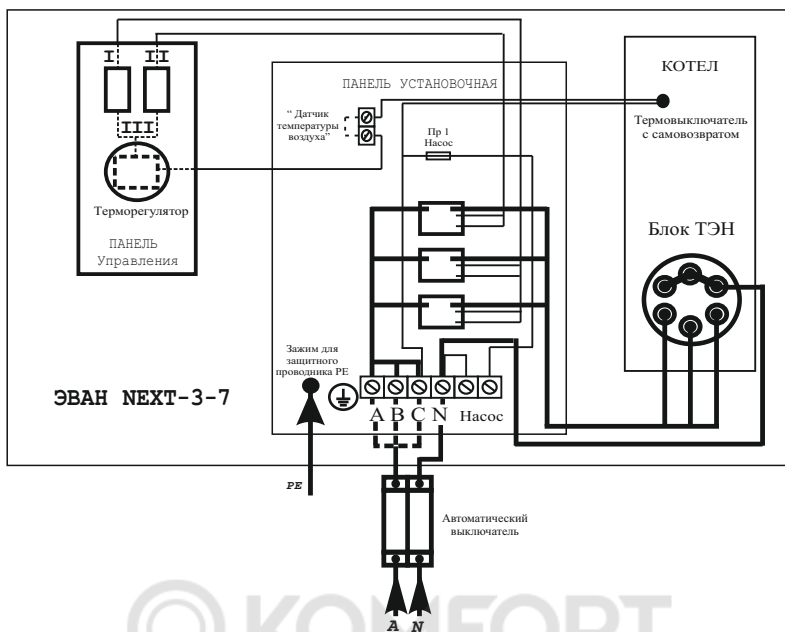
I
II
III
Терморегулятор
ПАНЕЛЬ
Управления

ПАНЕЛЬ УСТАНОВОЧНАЯ
" Датчик температуры воздуха"
Пр 1
Насос

КОТЕЛ
Термовыключатель с самовозвратом
Блок ТЭН

Зажим для защитного проводника PE
A B C N Насос

ЭВАН NEXT-3-7

PE

Автоматический выключатель

A N

КОМФОРТ